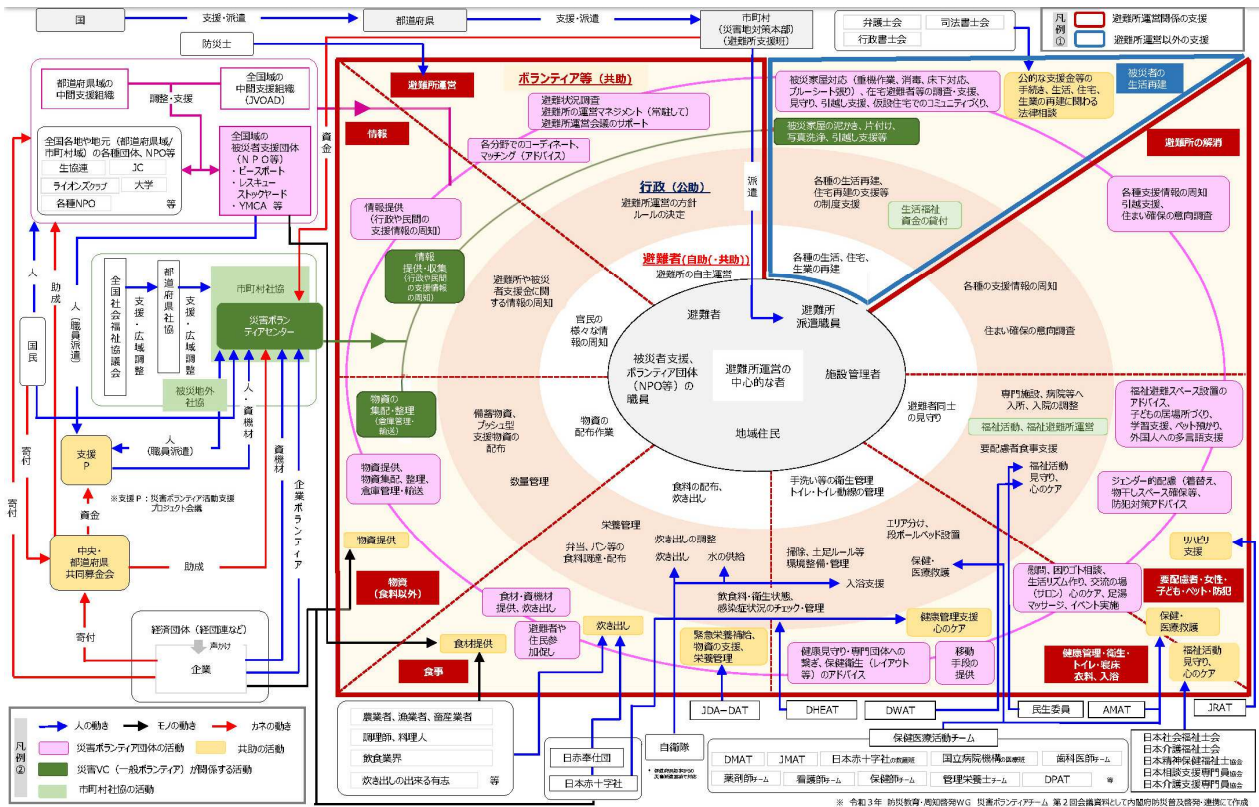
国
支援・派遣
都道府県
支援・派遣
市町村
（災害対策本部）
（避難所支援班）
弁護士会
司法書士会
行政書士会
凡例①
避難所運営関係の支援
避難所運営以外の支援

防災士

都道府県域の
中間支援組織
全国域の
中間支援組織
（JVOAD）
調整・支援
全国各地や地元（都道府県域/市町村域）の各種団体、NPO等
生協連
JC
ライオンズクラブ
大学
各種NPO
等
全国域の
被災者支援団体
（NPO等）
・ピースボート
・レスキューストックヤード
・YMCA 等
資金

避難所運営
ボランティア等（共助）
避難状況調査
避難所の運営マネジメント（常駐して）
避難所運営会議のサポート
情報
各分野でのコーディネート、マッチング（アドバイス）

被災家屋対応（重機作業、消毒、床下対応、ブルーシート張り）、在宅避難者等の調査・支援、見守り、引越し支援、仮設住宅でのコミュニティづくり、
公的な支援金等の手続き、生活、住宅、生業の再建に関わる法律相談
被災者の生活再建
被災家屋の泥かき、片付け、写真洗浄、引越し支援等
避難所の解消

派遣
行政（公助）
避難所運営の方針
ルールの決定
各種の生活再建、住宅再建の支援等の制度支援
生活福祉資金の貸付
各種支援情報の周知
引越支援、
住まい確保の意向調査

情報提供
（行政や民間の支援情報の周知）
情報
提供・収集
（行政や民間の支援情報の周知）
避難者（自助・共助）
避難所の自主運営
各種の生活、住宅、生業の再建
各種の支援情報の周知
住まい確保の意向調査

人
全国社会福祉協議会
支援・広域調整
都道府県社協
支援・広域調整
市町村社協
災害ボランティアセンター
避難所や被災者支援金に関する情報の周知
官民の様々な情報の周知
避難者
避難所派遣職員
被災者支援、ボランティア団体（NPO等）の職員
避難所運営の中心的な者
施設管理者
被災地外社協
国民
人（職員派遣）
助成
寄付
支援P
人（職員派遣）
人・資機材
資機材
企業ボランティア
※支援P：災害ボランティア活動支援プロジェクト会議
資金
寄付
中央・都道府県共同募金会
助成
寄付

物資の
集配・整理
（倉庫管理・輸送）
備蓄物資、プッシュ型支援物資の配布
物資の配布作業
地域住民
避難者同士の見守り
専門施設、病院等へ入所、入院の調整
福祉避難所、福祉避難所運営
要配慮者食事支援
福祉避難スペース設置のアドバイス、子どもの居場所づくり、学習支援、ペット預かり、外国人への多言語支援
物資提供、物資集配、整理、倉庫管理・輸送
数量管理
食料の配布、炊き出し
手洗い等の衛生管理
トイレ・トイレ動線の管理
福祉活動
見守り、心のケア
ジェンダー的配慮（着替え、物干しスペース確保等、防犯対策アドバイス
物資提供
栄養管理
炊き出しの調整
エリア分け、段ボールベッド設置
弁当、パン等の食料調達・配布
炊き出し
水の供給
掃除、土足ルール等環境整備・管理
保健・医療救護
リハビリ支援
物資（食料以外）
飲食料・衛生状態、感染症状況のチェック・管理
入浴支援
傾聴、困りごと相談、生活リズム作り、交流の場（サロン）心のケア、足湯マッサージ、イベント実施
要配慮者・女性・子ども・ペット・防犯
食材・資機材提供、炊き出し
健康管理支援
心のケア
保健・医療救護
経済団体（経団連など）
声かけ
企業
食材提供
避難者や住民参加促し
炊き出し
緊急栄養補給、物資の支援、栄養管理
健康見守り・専門職団体への繋ぎ、保健衛生（レイアウト等）のアドバイス
移動手段の提供
健康管理・衛生・トイレ・寝床
衣料、入浴
福祉活動
見守り、心のケア
食事

農業者、漁業者、畜産業者
調理師、料理人
飲食業界
炊き出しの出来る有志
等
日本奉仕団
日本赤十字社
自衛隊
※避難所外等の支援のため
JDA-DAT
DHEAT
DWAT
民生委員
AMAT
JRAT
保健医療活動チーム
DMAT
JMAT
日本赤十字社の救護班
国立病院機構の医療班
歯科医師チーム
薬剤師チーム
看護師チーム
保健師チーム
管理栄養士チーム
DPAT
等
日本社会福祉士会
日本介護福祉士会
日本精神保健福祉士協会
日本相談支援専門員協会
日本介護支援専門員協会

凡例②
人の動き
モノの動き
カネの動き
災害ボランティア団体の活動
共助の活動
災害VC（一般ボランティア）が関係する活動
市町村社協の活動
※ 令和3年 防災教育・周知啓発WG 災害ボランティアチーム 第2回会議資料として内閣府防災普及啓発・連携にて作成